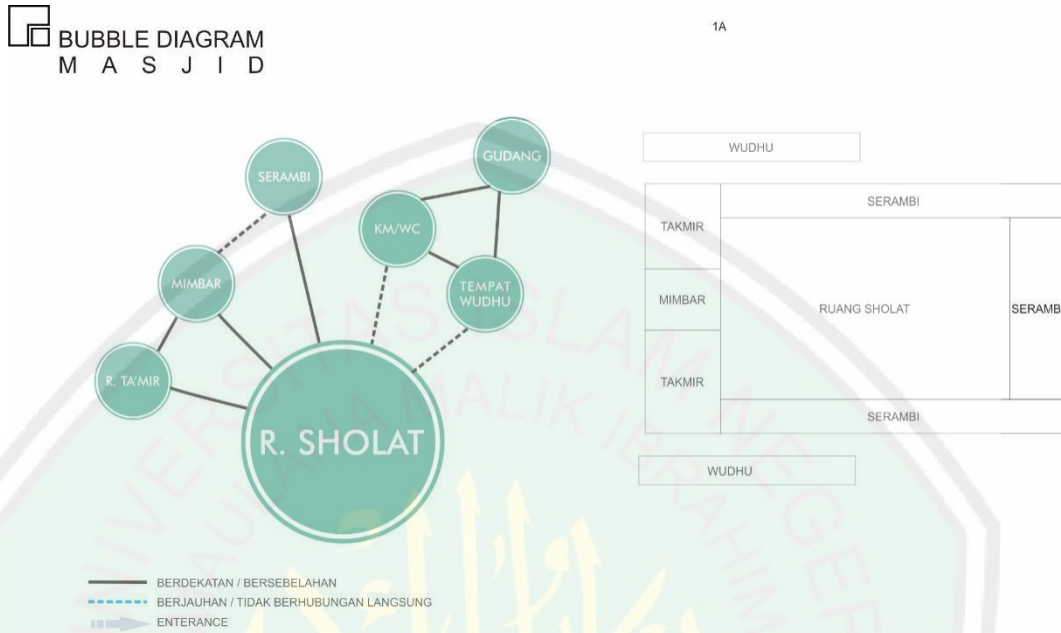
BUBBLE DIAGRAM
M A S J I D

1A

SERAMBI

GUDANG

KM/WC

MIMBAR

TEMPAT WUDHU

R. TA'MIR

R. SHOLAT

WUDHU

TAKMIR

SERAMBI

MIMBAR

RUANG SHOLAT

SERAMB

TAKMIR

SERAMBI

WUDHU

BERDEKATAN / BERSEBELAHAN
BERJAUHAN / TIDAK BERHUBUNGAN LANGSUNG
ENTERANCE